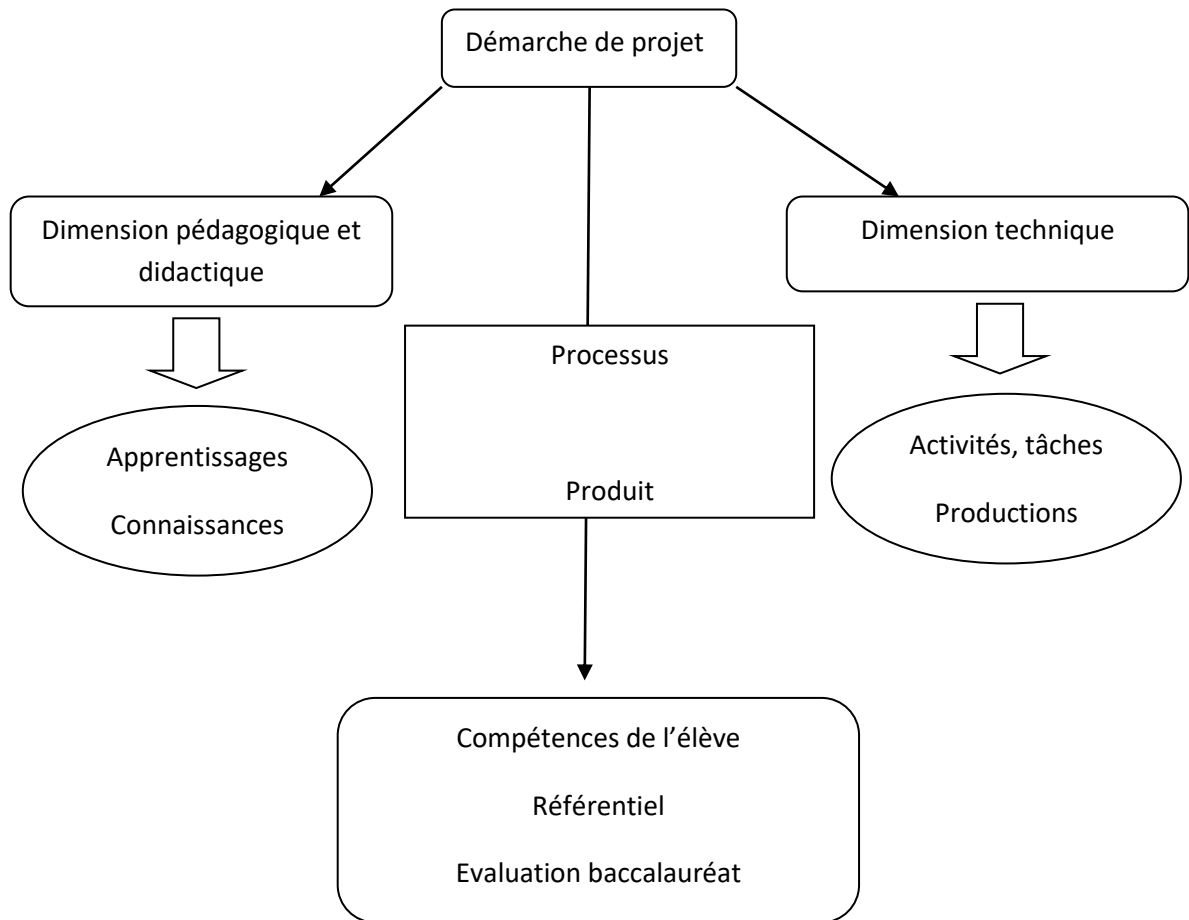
Démarche de projet

Dimension pédagogique et didactique

Dimension technique

Processus

Produit

Apprentissages

Connaissances

Activités, tâches

Productions

Compétences de l'élève

Référentiel

Evaluation baccalauréat